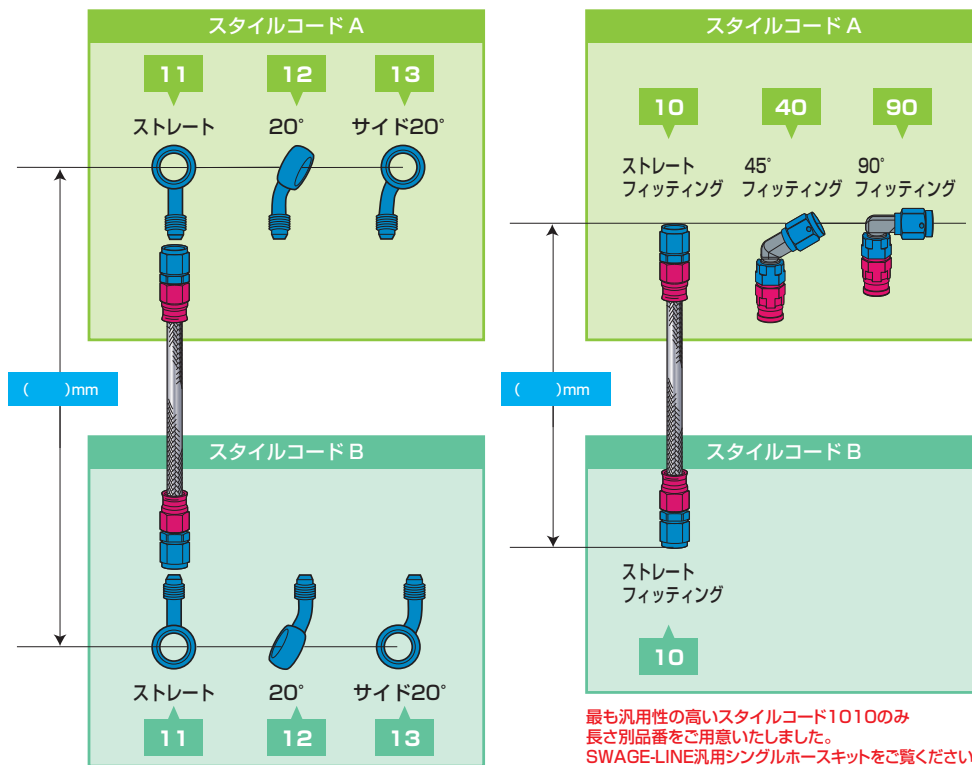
スタイルコード A

11
ストレート

12
20°

13
サイド20°

(　　)mm

スタイルコード B

ストレート
11

20°
12

サイド20°
13

スタイルコード A

10
ストレート
フィッティング

40
45°
フィッティング

90
90°
フィッティング

(　　)mm

スタイルコード B

ストレート
フィッティング

10

最も汎用性の高いスタイルコード1010のみ
長さ別品番をご用意いたしました。
SWAGE-LINE汎用シングルホースキットをご覧ください